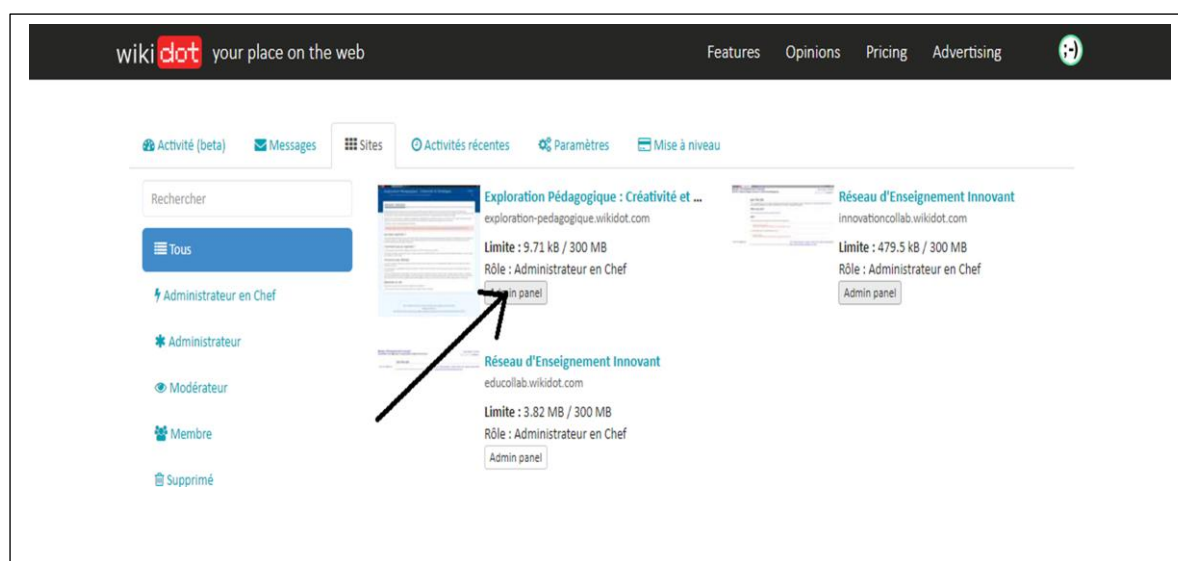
wikidot your place on the web

Features Opinions Pricing Advertising

Activité (beta) Messages Sites Activités récentes Paramètres Mise à niveau

Rechercher

Tous

Administrateur en Chef

Administrateur

Modérateur

Membre

Supprimé

Exploration Pédagogique : Créativité et ...
exploration-pedagogique.wikidot.com
Limite : 9.71 kB / 300 MB
Rôle : Administrateur en Chef
Admin panel

Réseau d'Enseignement Innovant
innovationcollab.wikidot.com
Limite : 479.5 kB / 300 MB
Rôle : Administrateur en Chef
Admin panel

Réseau d'Enseignement Innovant
educollab.wikidot.com
Limite : 3.82 MB / 300 MB
Rôle : Administrateur en Chef
Admin panel